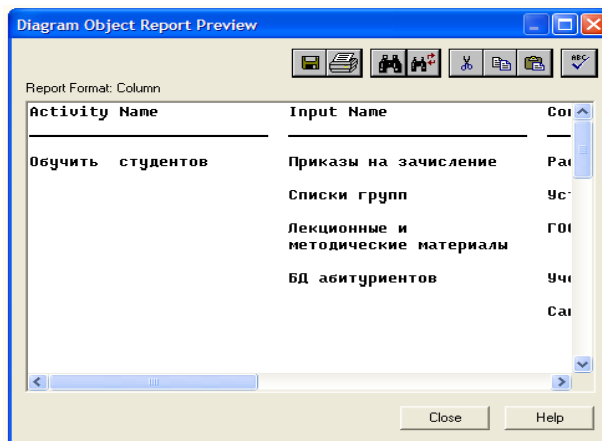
Diagram Object Report Preview

Report Format: Column

| Activity Name | Input Name | Co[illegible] |
|---|---|---|
| Обучить студентов | Приказы на зачисление | Ра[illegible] |
| | Списки групп | Ус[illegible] |
| | Лекционные и методические материалы | ГО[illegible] |
| | БД абитуриентов | Уч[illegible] |
| | | Са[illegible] |

Close
Help